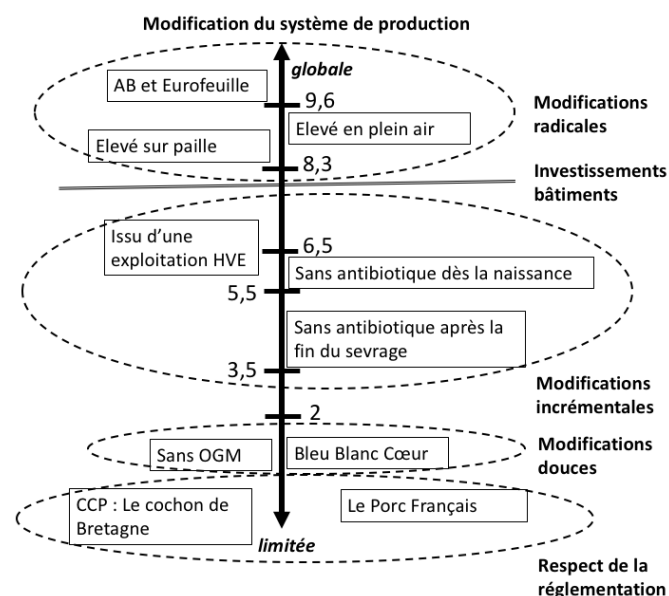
Modification du système de production

globale

AB et Eurofeuille

9,6

Elevé en plein air

Elevé sur paille

8,3

Modifications radicales

Investissements bâtiments

Issu d'une exploitation HVE

6,5

Sans antibiotique dès la naissance

5,5

Sans antibiotique après la fin du sevrage

3,5

2

Modifications incrémentales

Sans OGM

Bleu Blanc Cœur

Modifications douces

CCP : Le cochon de Bretagne

Le Porc Français

limitée

Respect de la réglementation